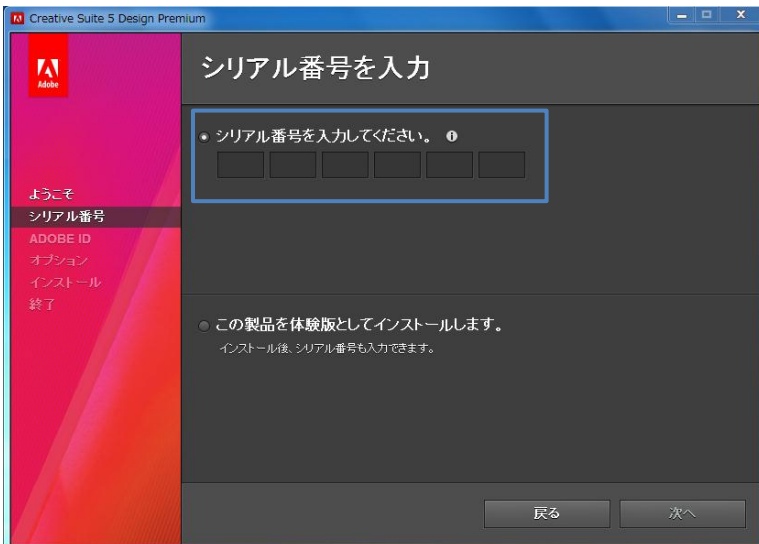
Creative Suite 5 Design Premium

Adobe

シリアル番号を入力

ようこそ
シリアル番号
ADOBE ID
オプション
インストール
終了

シリアル番号を入力してください。

この製品を体験版としてインストールします。
インストール後、シリアル番号も入力できます。

戻る
次へ